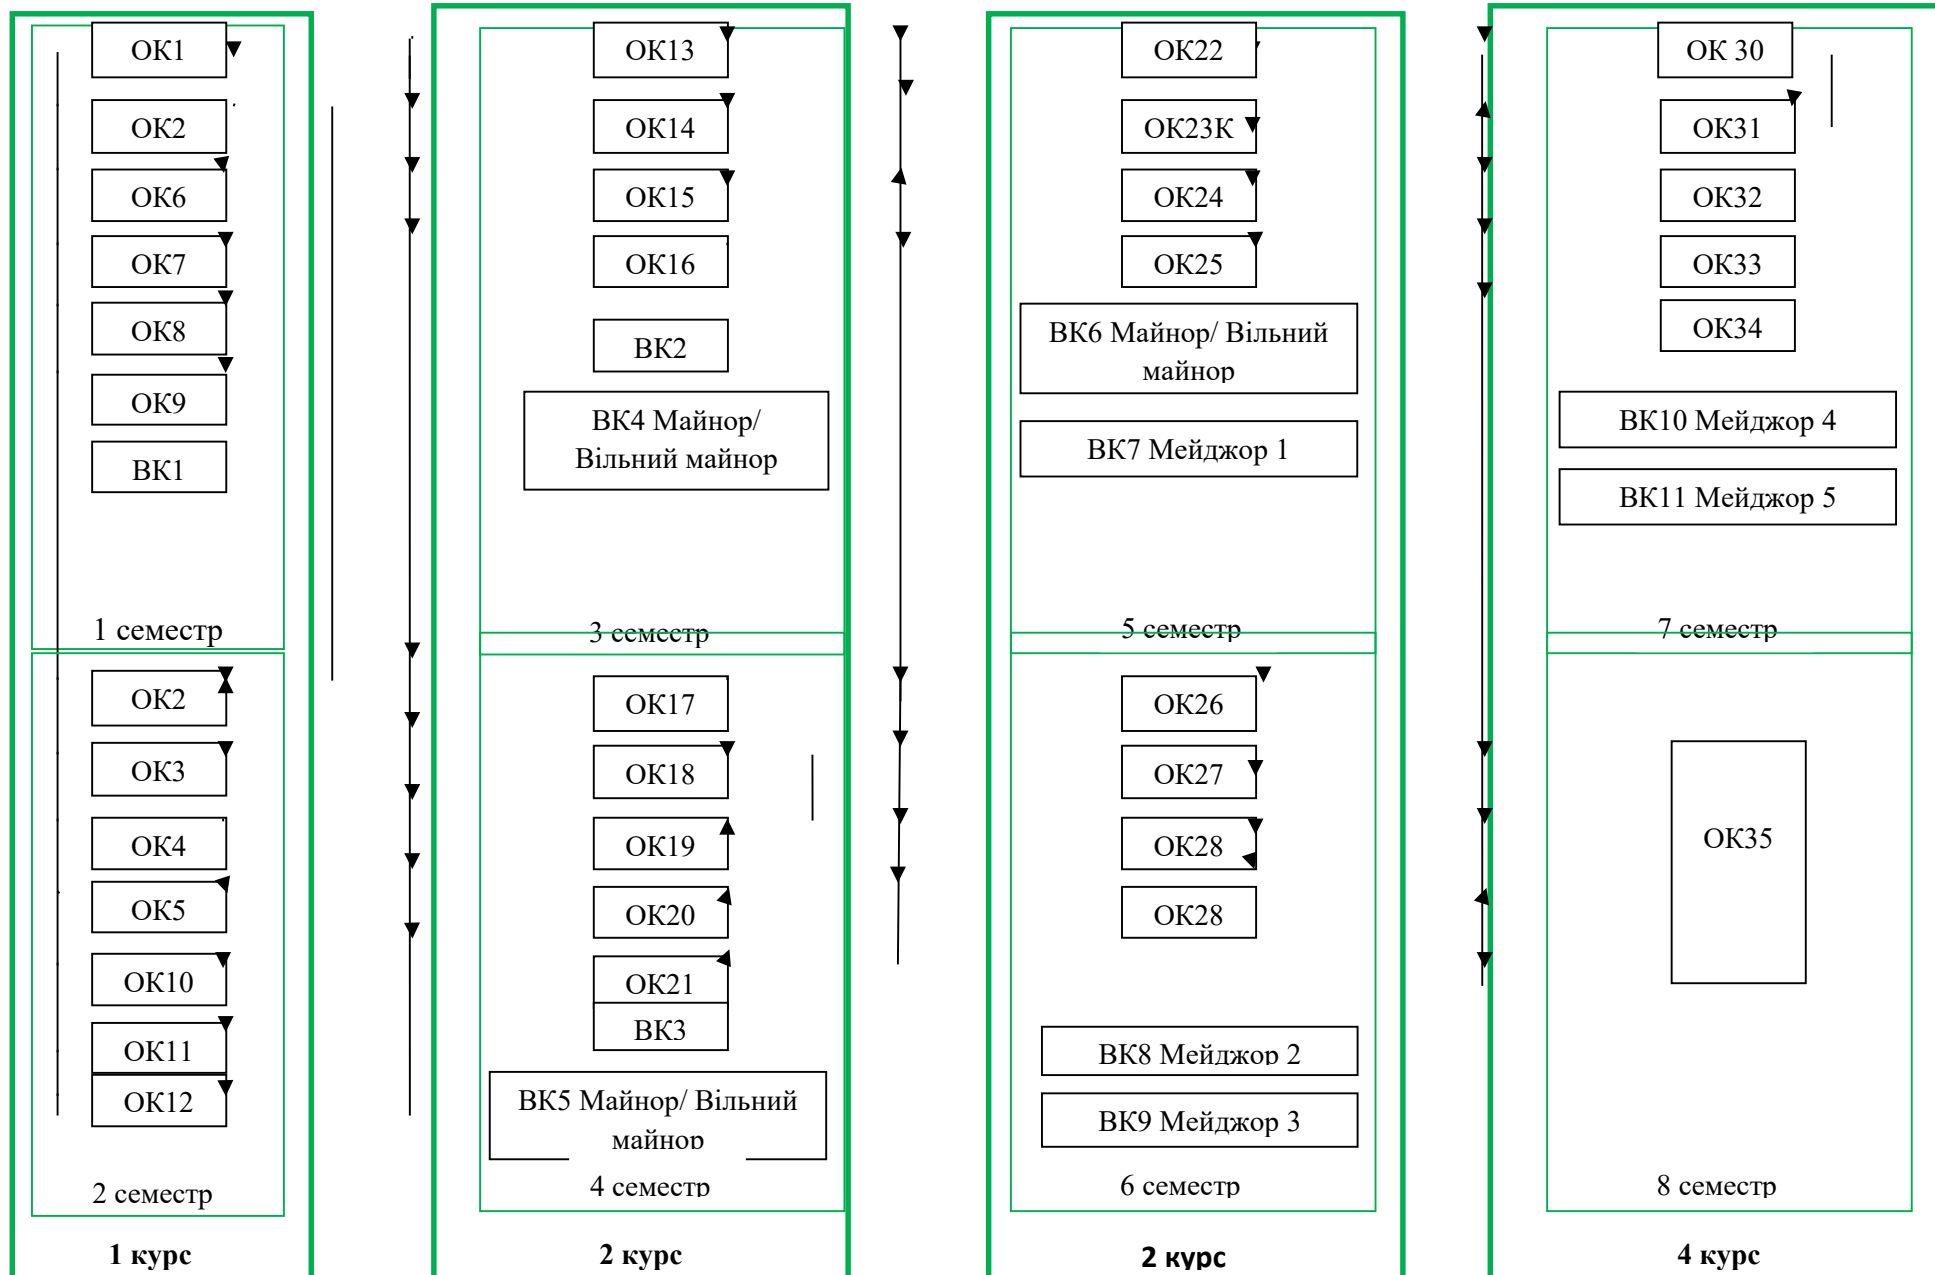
ОК1
ОК2
ОК6
ОК7
ОК8
ОК9
ВК1
1 семестр
ОК2
ОК3
ОК4
ОК5
ОК10
ОК11
ОК12
2 семестр
1 курс

ОК13
ОК14
ОК15
ОК16
ВК2
ВК4 Майнор/ Вільний майнор
3 семестр
ОК17
ОК18
ОК19
ОК20
ОК21
ВК3
ВК5 Майнор/ Вільний майнор
4 семестр
2 курс

ОК22
ОК23К
ОК24
ОК25
ВК6 Майнор/ Вільний майнор
ВК7 Мейджор 1
5 семестр
ОК26
ОК27
ОК28
ОК28
ВК8 Мейджор 2
ВК9 Мейджор 3
6 семестр
2 курс

ОК 30
ОК31
ОК32
ОК33
ОК34
ВК10 Мейджор 4
ВК11 Мейджор 5
7 семестр
ОК35
8 семестр
4 курс